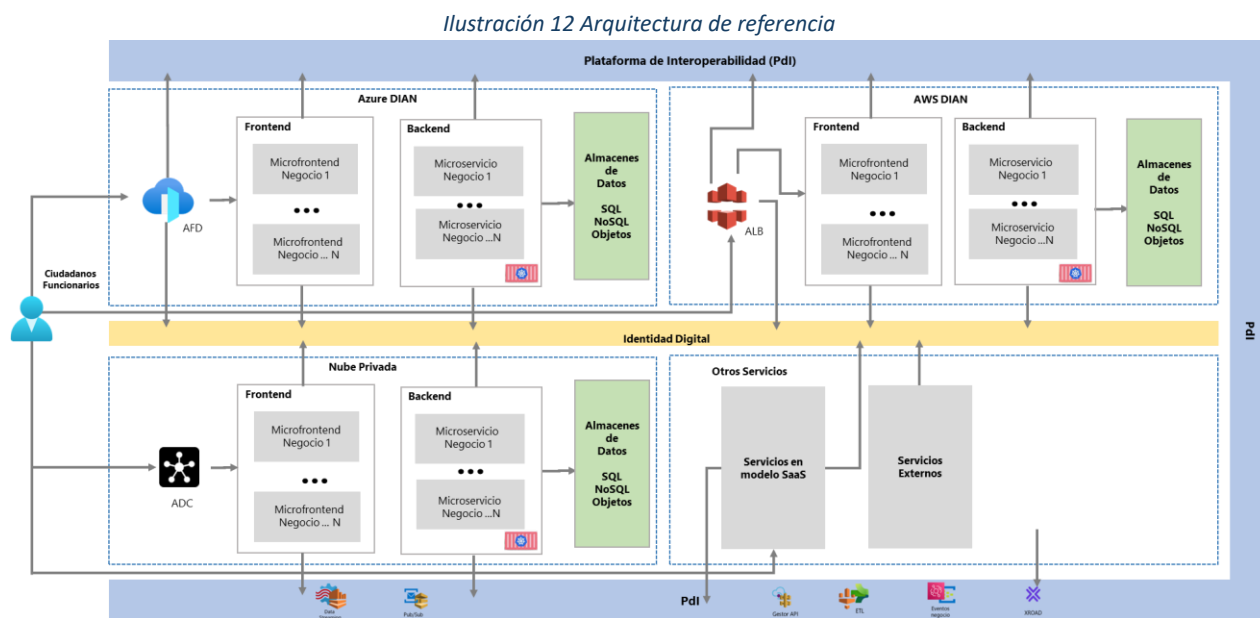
Ilustración 12 Arquitectura de referencia

Plataforma de Interoperabilidad (PdI)

Azure DIAN

AFD

Frontend

Microfrontend Negocio 1

•••

Microfrontend Negocio ... N

Backend

Microservicio Negocio 1

•••

Microservicio Negocio ...N

Almacenes de Datos

SQL
NoSQL
Objetos

AWS DIAN

ALB

Frontend

Microfrontend Negocio 1

•••

Microfrontend Negocio ... N

Backend

Microservicio Negocio 1

•••

Microservicio Negocio ...N

Almacenes de Datos

SQL
NoSQL
Objetos

Ciudadanos
Funcionarios

Identidad Digital

PdI

Nube Privada

ADC

Frontend

Microfrontend Negocio 1

•••

Microfrontend Negocio ... N

Backend

Microservicio Negocio 1

•••

Microservicio Negocio ...N

Almacenes de Datos

SQL
NoSQL
Objetos

Otros Servicios

Servicios en modelo SaaS

Servicios Externos

Data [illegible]

Pub/Sub

PdI

Gestor API

ETL

Eventos negocio

XROAD